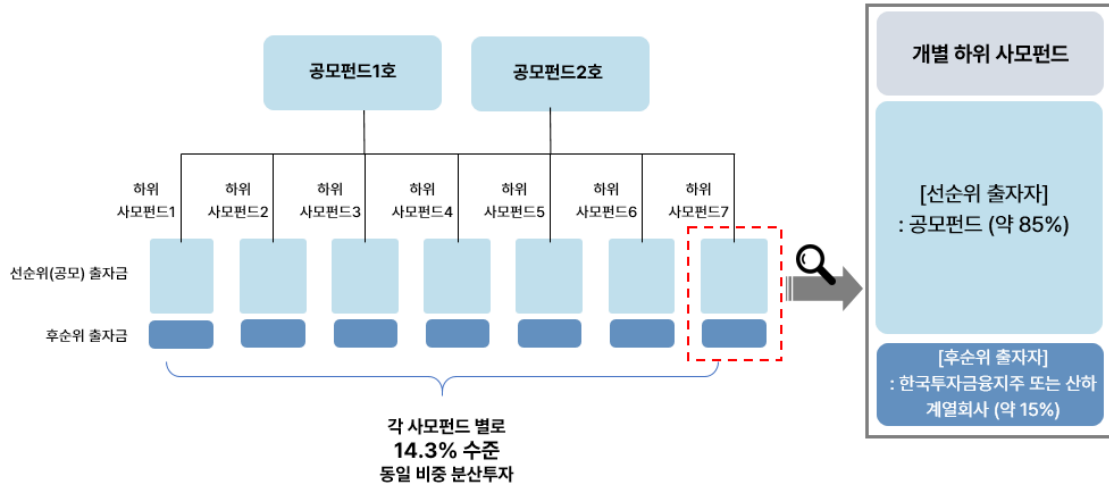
공모펀드1호

공모펀드2호

하위 사모펀드1

하위 사모펀드2

하위 사모펀드3

하위 사모펀드4

하위 사모펀드5

하위 사모펀드6

하위 사모펀드7

선순위(공모) 출자금

후순위 출자금

각 사모펀드 별로
14.3% 수준
동일 비중 분산투자

개별 하위 사모펀드

[선순위 출자자]
: 공모펀드 (약 85%)

[후순위 출자자]
: 한국투자금융지주 또는 산하 계열회사 (약 15%)